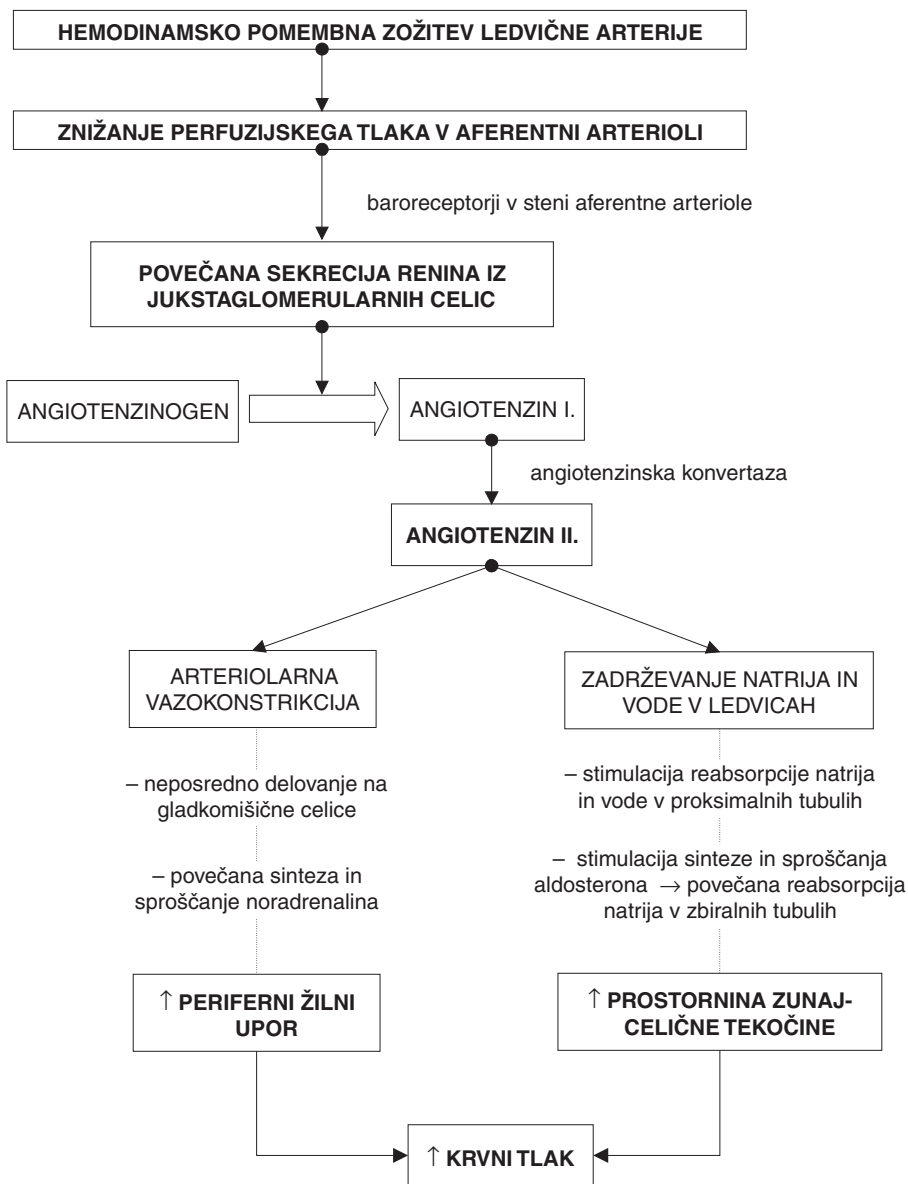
HEMODINAMSKO POMEMBNA ZOŽITEV LEDVIČNE ARTERIJE

ZNIŽANJE PERFUZIJSKEGA TLAKA V AFERENTNI ARTERIOLI

baroreceptorji v steni aferentne arteriole

POVEČANA SEKRECIJA RENINA IZ JUKSTAGLOMERULARNIH CELIC

ANGIOTENZINOGEN

ANGIOTENZIN I.

angiotenzinska konvertaza

ANGIOTENZIN II.

ARTERIOLARNA VAZOKONSTRIKCIJA

– neposredno delovanje na gladkomišične celice

– povečana sinteza in sproščanje noradrenalina

$\uparrow$ PERIFERNI ŽILNI UPOR

ZADRŽEVANJE NATRIJA IN VODE V LEDVICAH

– stimulacija reabsorpcije natrija in vode v proksimalnih tubulih

– stimulacija sinteze in sproščanja aldosterona $\rightarrow$ povečana reabsorpcija natrija v zbiralnih tubulih

$\uparrow$ PROSTORNINA ZUNAJCELIČNE TEKOČINE

$\uparrow$ KRVNI TLAK